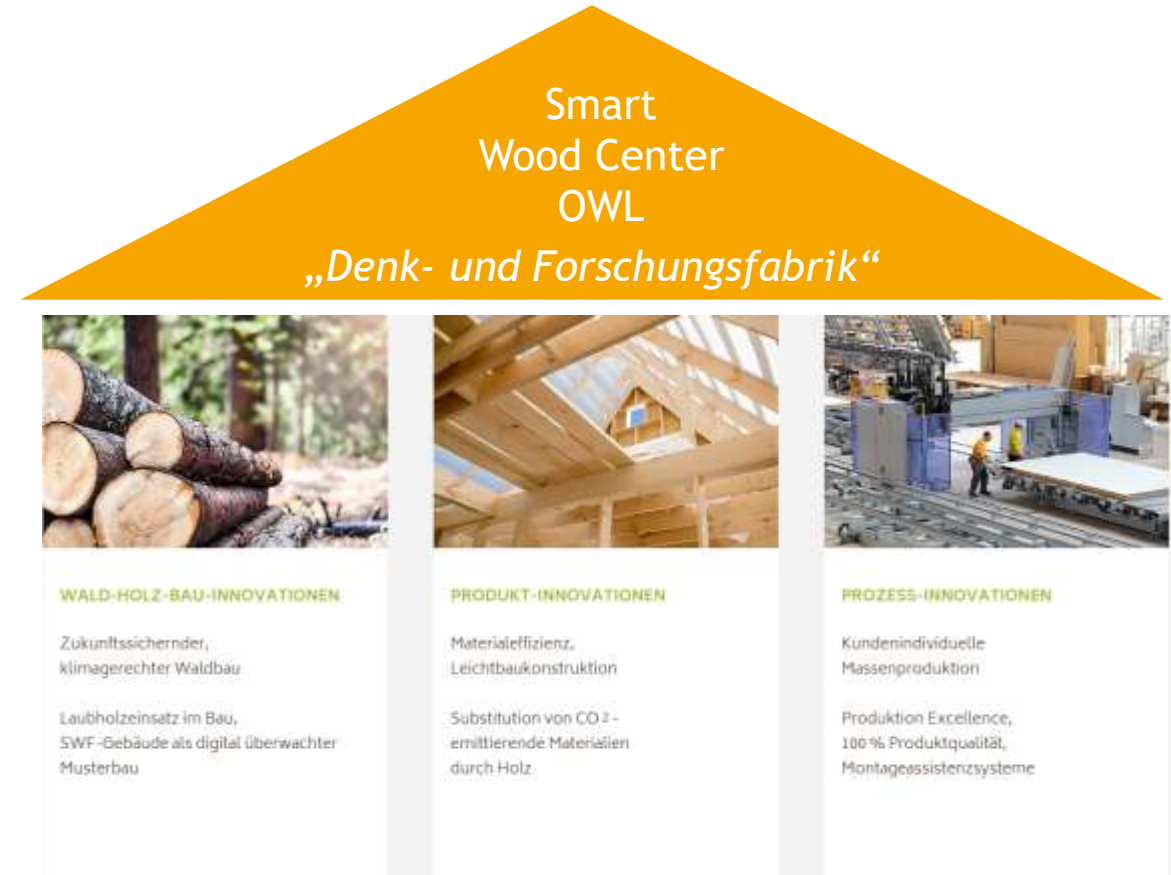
Smart
Wood Center
OWL
„Denk- und Forschungsfabrik“

WALD-HOLZ-BAU-INNOVATIONEN

Zukunftssichernder, klimagerechter Waldbau

Laubholzeinsatz im Bau, SWF-Gebäude als digital überwachter Musterbau

PRODUKT-INNOVATIONEN

Materialeffizienz, Leichtbaukonstruktion

Substitution von $CO_2$-emittierende Materialien durch Holz

PROZESS-INNOVATIONEN

Kundenindividuelle Massenproduktion

Produktion Excellence, 100 % Produktqualität, Montageassistenzsysteme